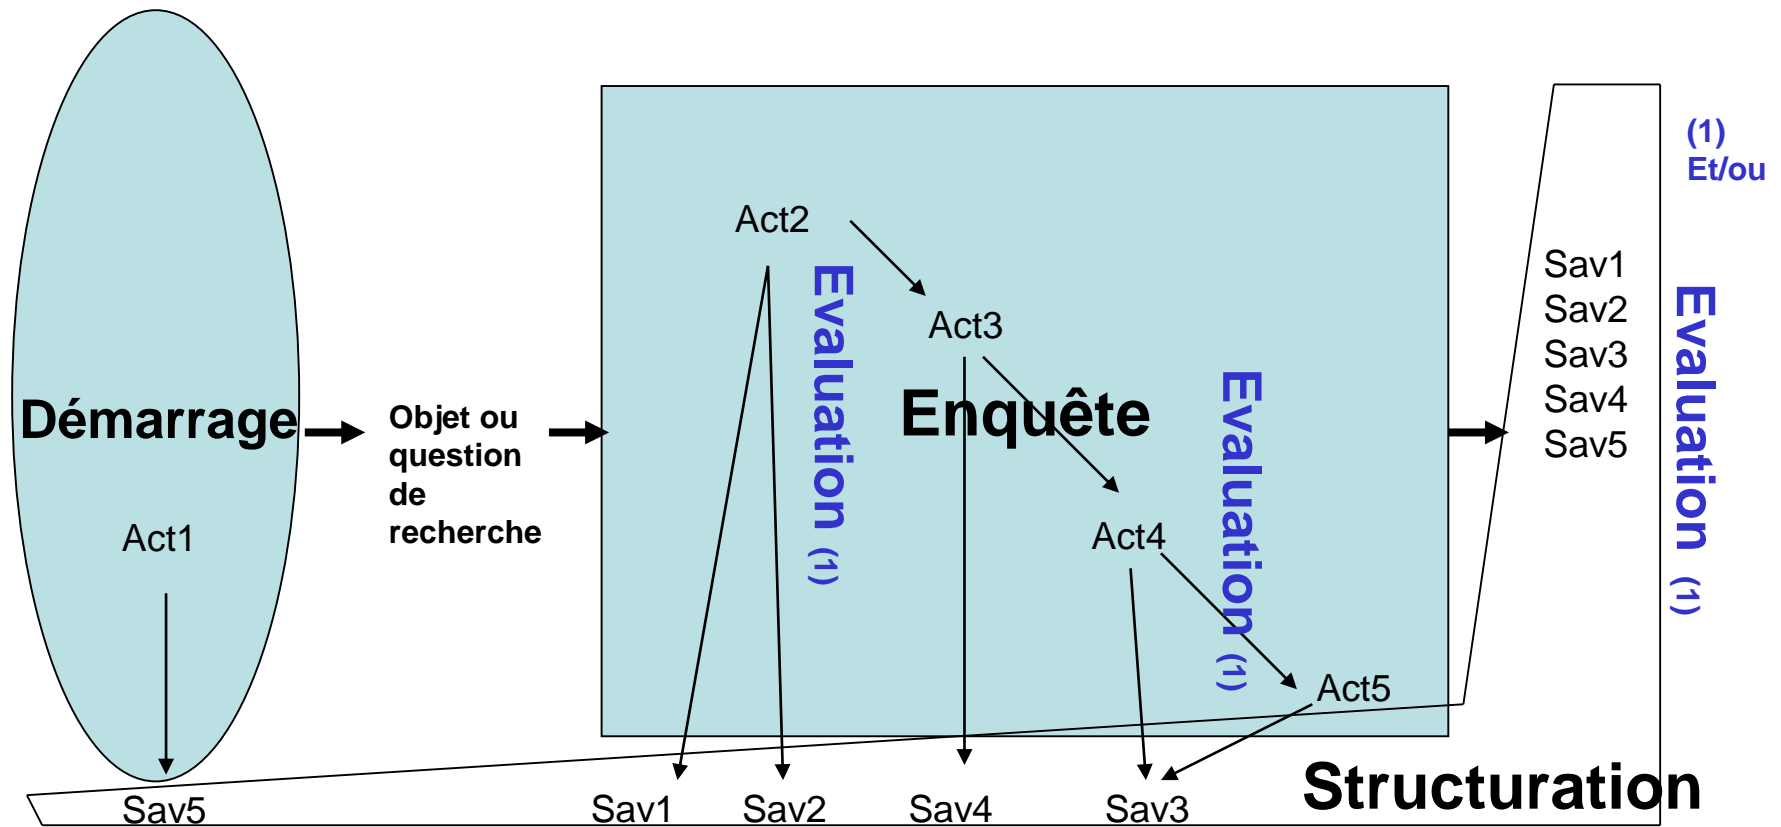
Démarrage

Act1

Sav5

Objet ou question de recherche

Act2

Evaluation (1)

Act3

Enquête

Evaluation (1)

Act4

Act5

Sav1 Sav2 Sav4 Sav3

(1) Et/ou

Sav1
Sav2
Sav3
Sav4
Sav5

Evaluation (1)

Structuration